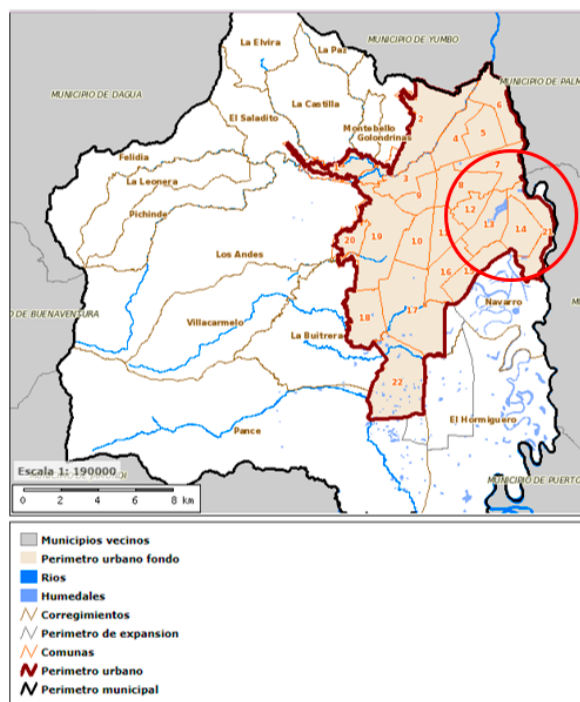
MUNICIPIO DE YUMBO

La Elvira

La Paz

MUNICIPIO DE PALM

MUNICIPIO DE DAGUA

La Castilla

El Saladito

Montebello

Golondrinas

Felidia

La Leonera

Pichinde

Los Andes

20

19

18

17

16

15

14

13

12

11

10

9

8

7

6

5

4

3

2

21

22

Navarro

O DE BUENAVENTURA

Villacarmelo

La Buitrera

Pance

El Hormiguero

MUNICIPIO DE PUERTO

Escala 1: 190000

0 2 4 6 8 km

Municipios vecinos

Perimetro urbano fondo

Rios

Humedales

Corregimientos

Perimetro de expansion

Comunas

Perimetro urbano

Perimetro municipal